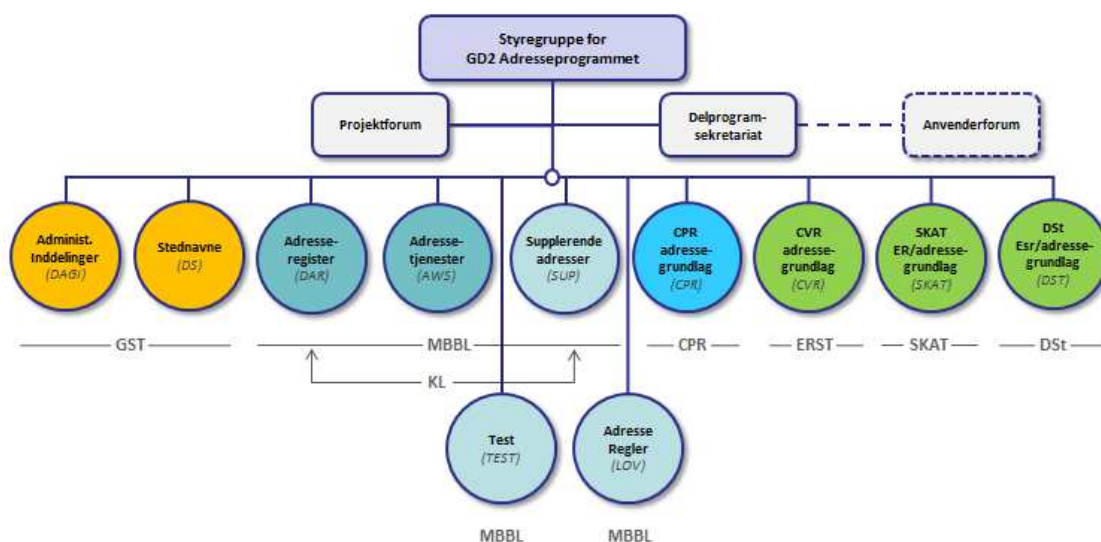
Styregruppe for GD2 Adresseprogrammet

Projektforum

Delprogramsekretariat

Anvenderforum

Administ. Inddelinger (DAGI)

Stednavne (DS)

Adresseregister (DAR)

Adressetjenester (AWS)

Supplerende adresser (SUP)

CPR adressegrundlag (CPR)

CVR adressegrundlag (CVR)

SKAT ER/adressegrundlag (SKAT)

DSt Esr/adressegrundlag (DST)

GST

MBBL

CPR

ERST

SKAT

DSt

KL

Test (TEST)

Adresse Regler (LOV)

MBBL

MBBL